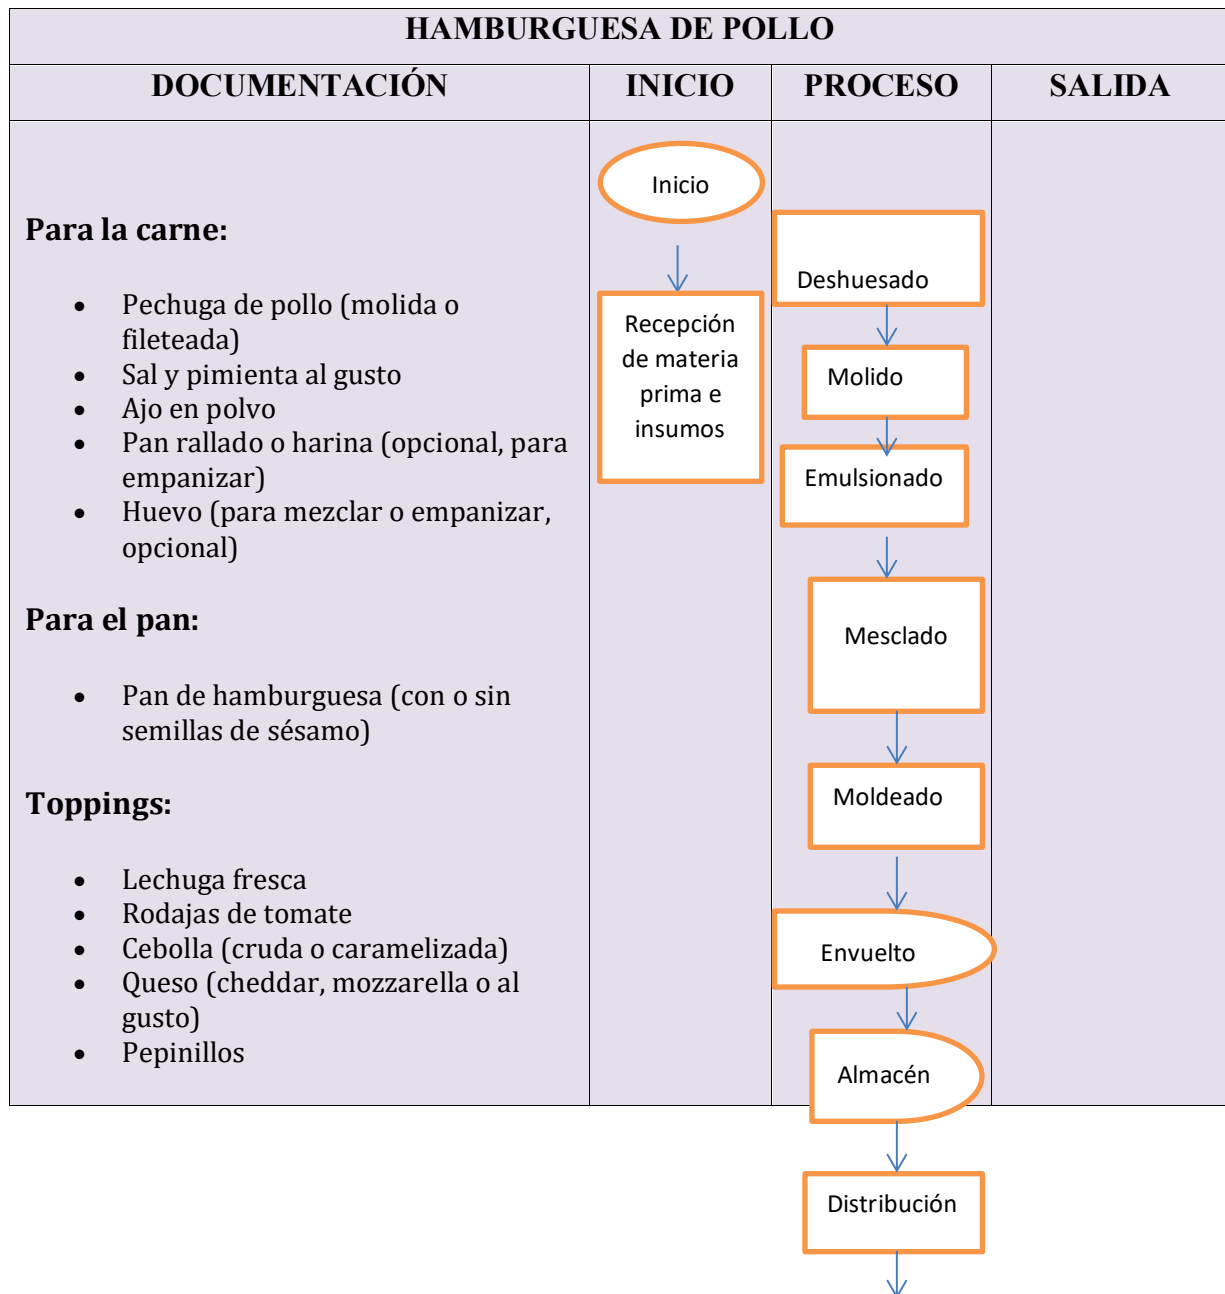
HAMBURGUESA DE POLLO

| DOCUMENTACIÓN | INICIO | PROCESO | SALIDA |
|---|---|---|---|
| **Para la carne:** • Pechuga de pollo (molida o fileteada) • Sal y pimienta al gusto • Ajo en polvo • Pan rallado o harina (opcional, para empanizar) • Huevo (para mezclar o empanizar, opcional) **Para el pan:** • Pan de hamburguesa (con o sin semillas de sésamo) **Toppings:** • Lechuga fresca • Rodajas de tomate • Cebolla (cruda o caramelizada) • Queso (cheddar, mozzarella o al gusto) • Pepinillos | Inicio Recepción de materia prima e insumos | Deshuesado Molido Emulsionado Mesclado Moldeado Envuelto Almacén | |

Distribución